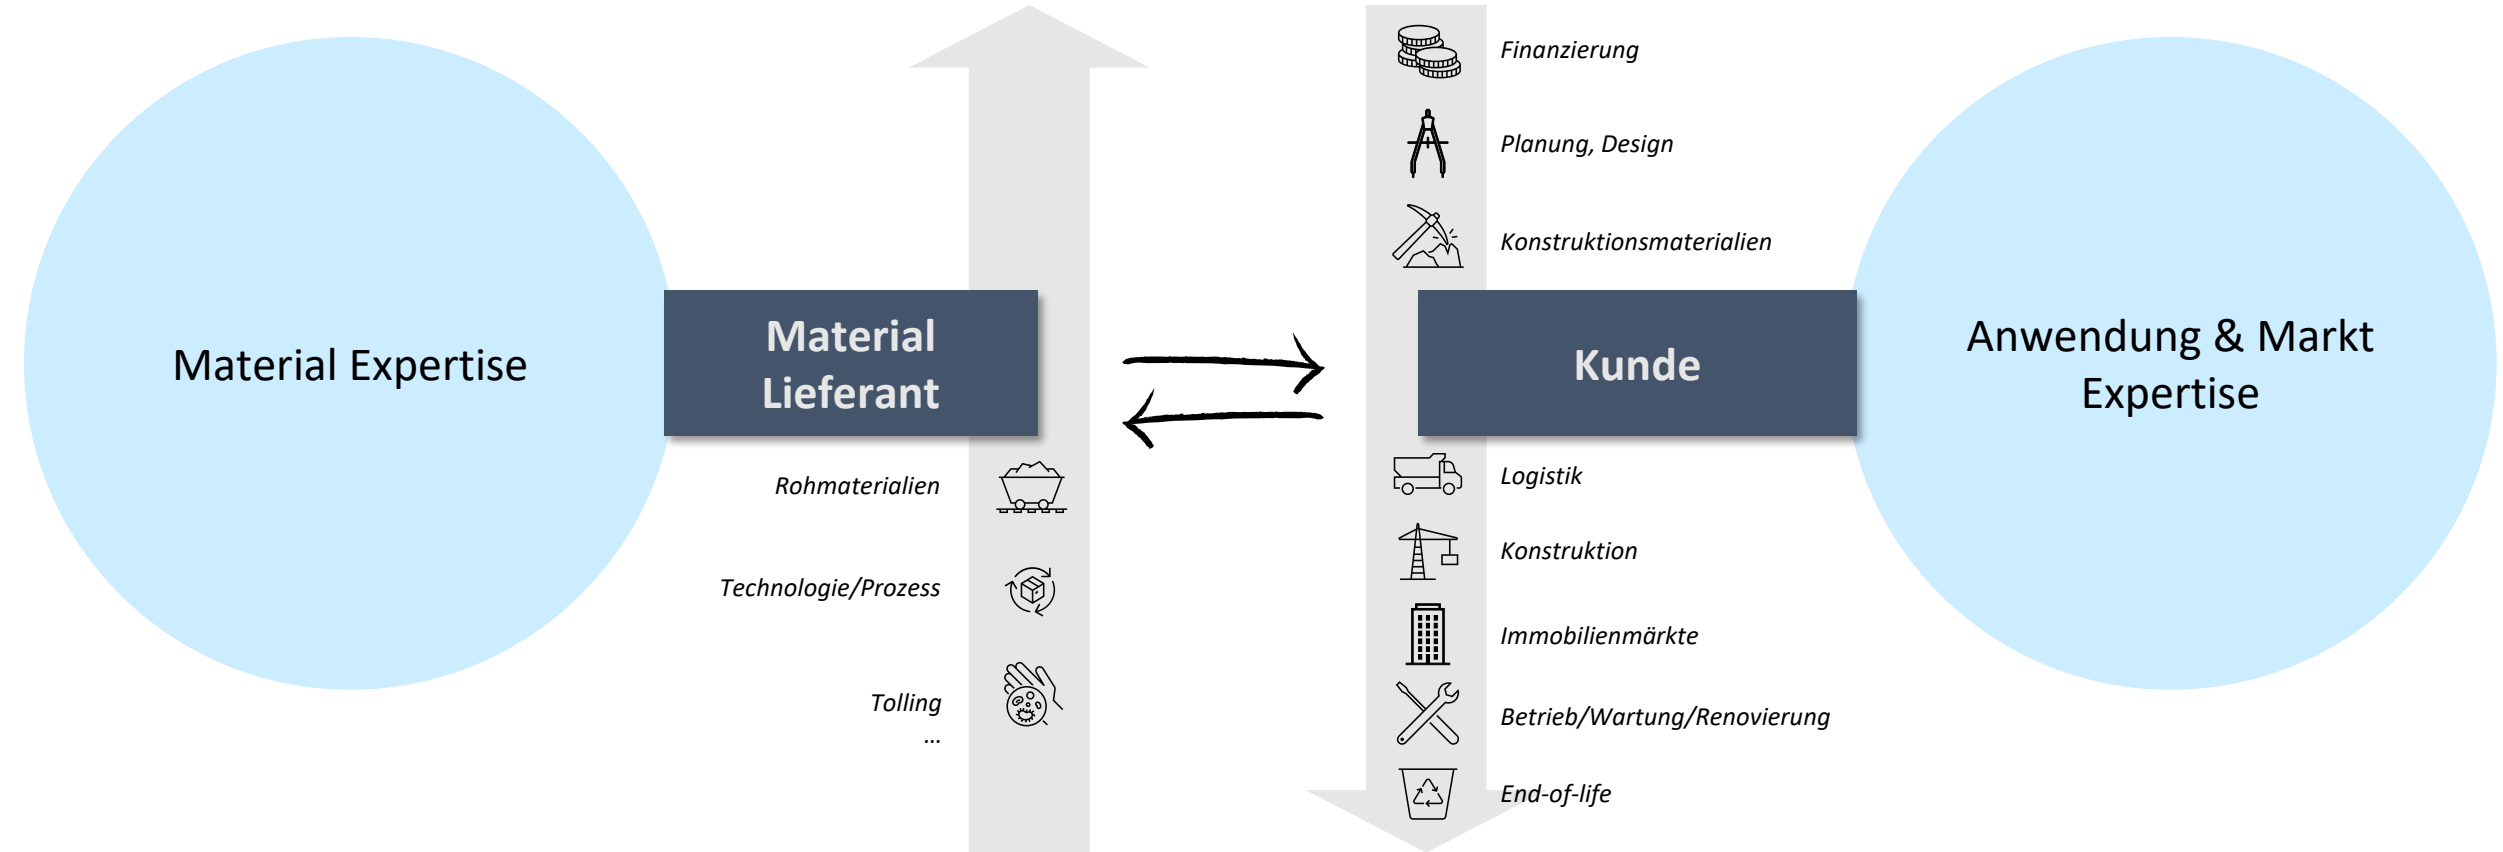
Material Expertise

Material Lieferant

Rohmaterialien

Technologie/Prozess

Tolling
...

Finanzierung

Planung, Design

Konstruktionsmaterialien

Kunde

Logistik

Konstruktion

Immobilienmärkte

Betrieb/Wartung/Renovierung

End-of-life

Anwendung & Markt Expertise